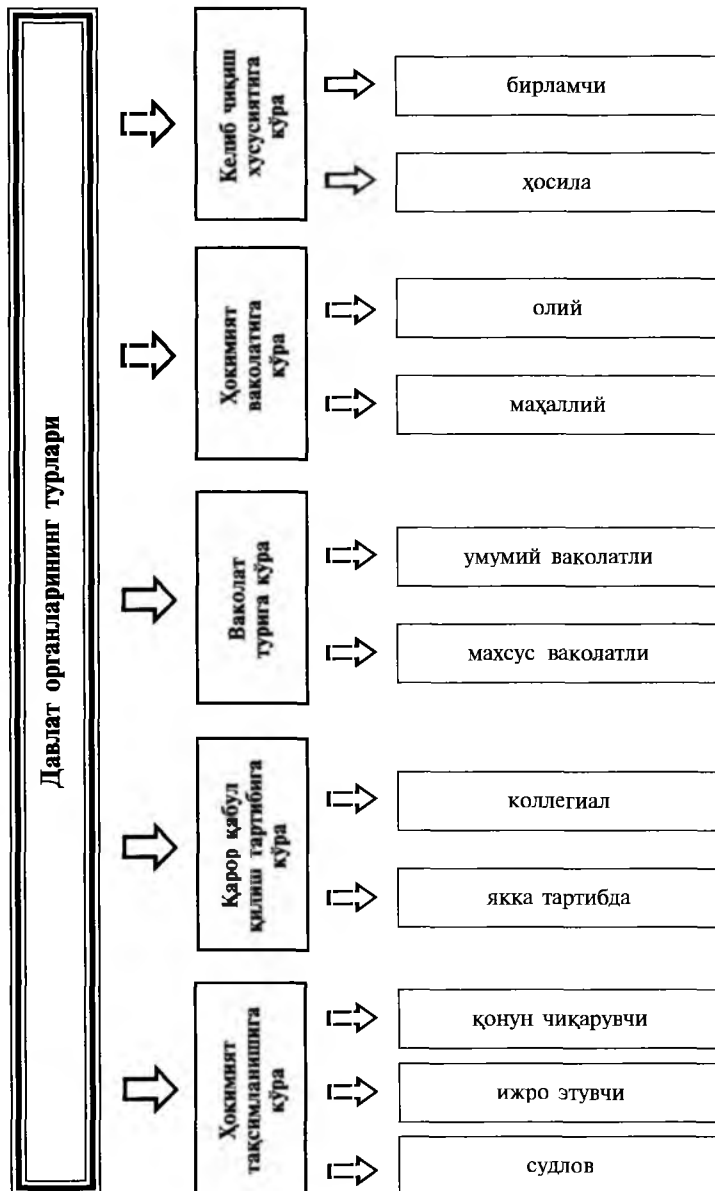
Давлат органларининг турлари

Келиб чиқиш хусусиятига кўра

бирламчи

ҳосила

Ҳокимият ваколатига кўра

олий

маҳаллий

Ваколат турига кўра

умумий ваколатли

махсус ваколатли

Қарор қабул қилиш тартибига кўра

коллегиал

якка тартибда

Ҳокимият тақсимланишига кўра

қонун чиқарувчи

ижро этувчи

судлов